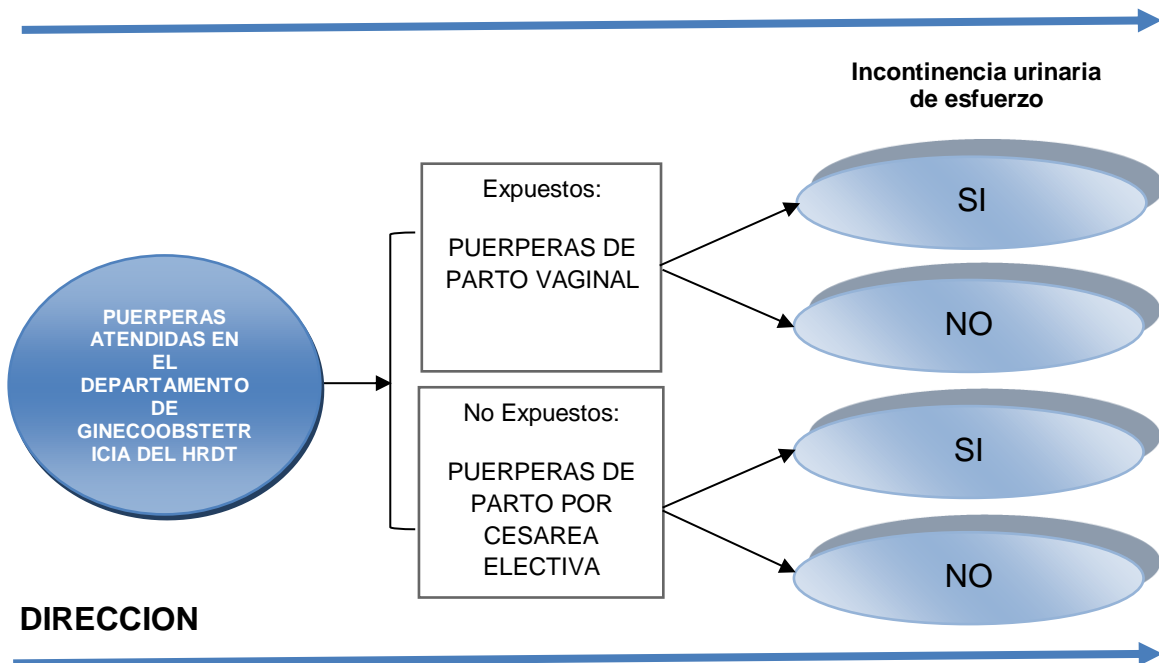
Incontinencia urinaria de esfuerzo

PUERPERAS ATENDIDAS EN EL DEPARTAMENTO DE GINECOOBSTETRICIA DEL HRDT

Expuestos:

PUERPERAS DE PARTO VAGINAL

SI

NO

No Expuestos:

PUERPERAS DE PARTO POR CESAREA ELECTIVA

SI

NO

DIRECCION